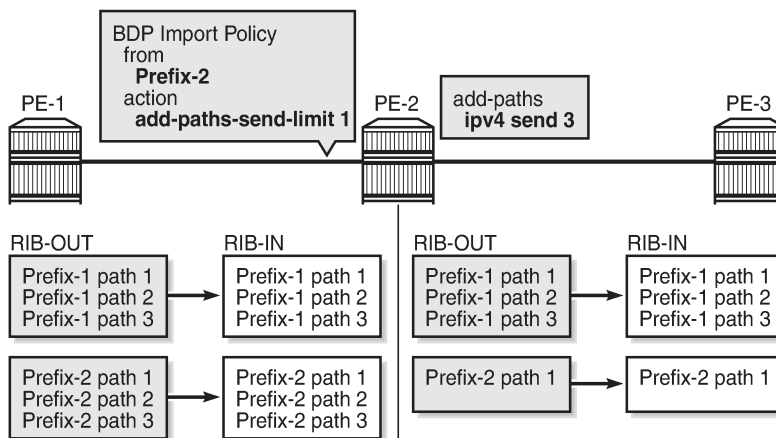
BDP Import Policy
from
**Prefix-2**
action
**add-paths-send-limit 1**

PE-1

PE-2

add-paths
**ipv4 send 3**

PE-3

RIB-OUT
Prefix-1 path 1
Prefix-1 path 2
Prefix-1 path 3

RIB-IN
Prefix-1 path 1
Prefix-1 path 2
Prefix-1 path 3

RIB-OUT
Prefix-1 path 1
Prefix-1 path 2
Prefix-1 path 3

RIB-IN
Prefix-1 path 1
Prefix-1 path 2
Prefix-1 path 3

Prefix-2 path 1
Prefix-2 path 2
Prefix-2 path 3

Prefix-2 path 1
Prefix-2 path 2
Prefix-2 path 3

Prefix-2 path 1

Prefix-2 path 1